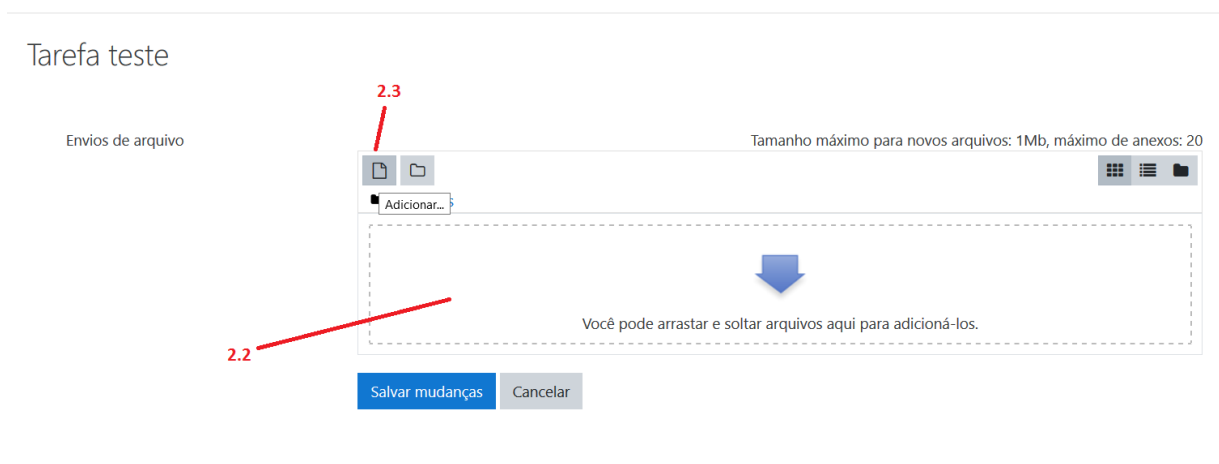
Tarefa teste

2.3

Envios de arquivo

Tamanho máximo para novos arquivos: 1Mb, máximo de anexos: 20

Adicionar...

Você pode arrastar e soltar arquivos aqui para adicioná-los.

2.2

Salvar mudanças

Cancelar